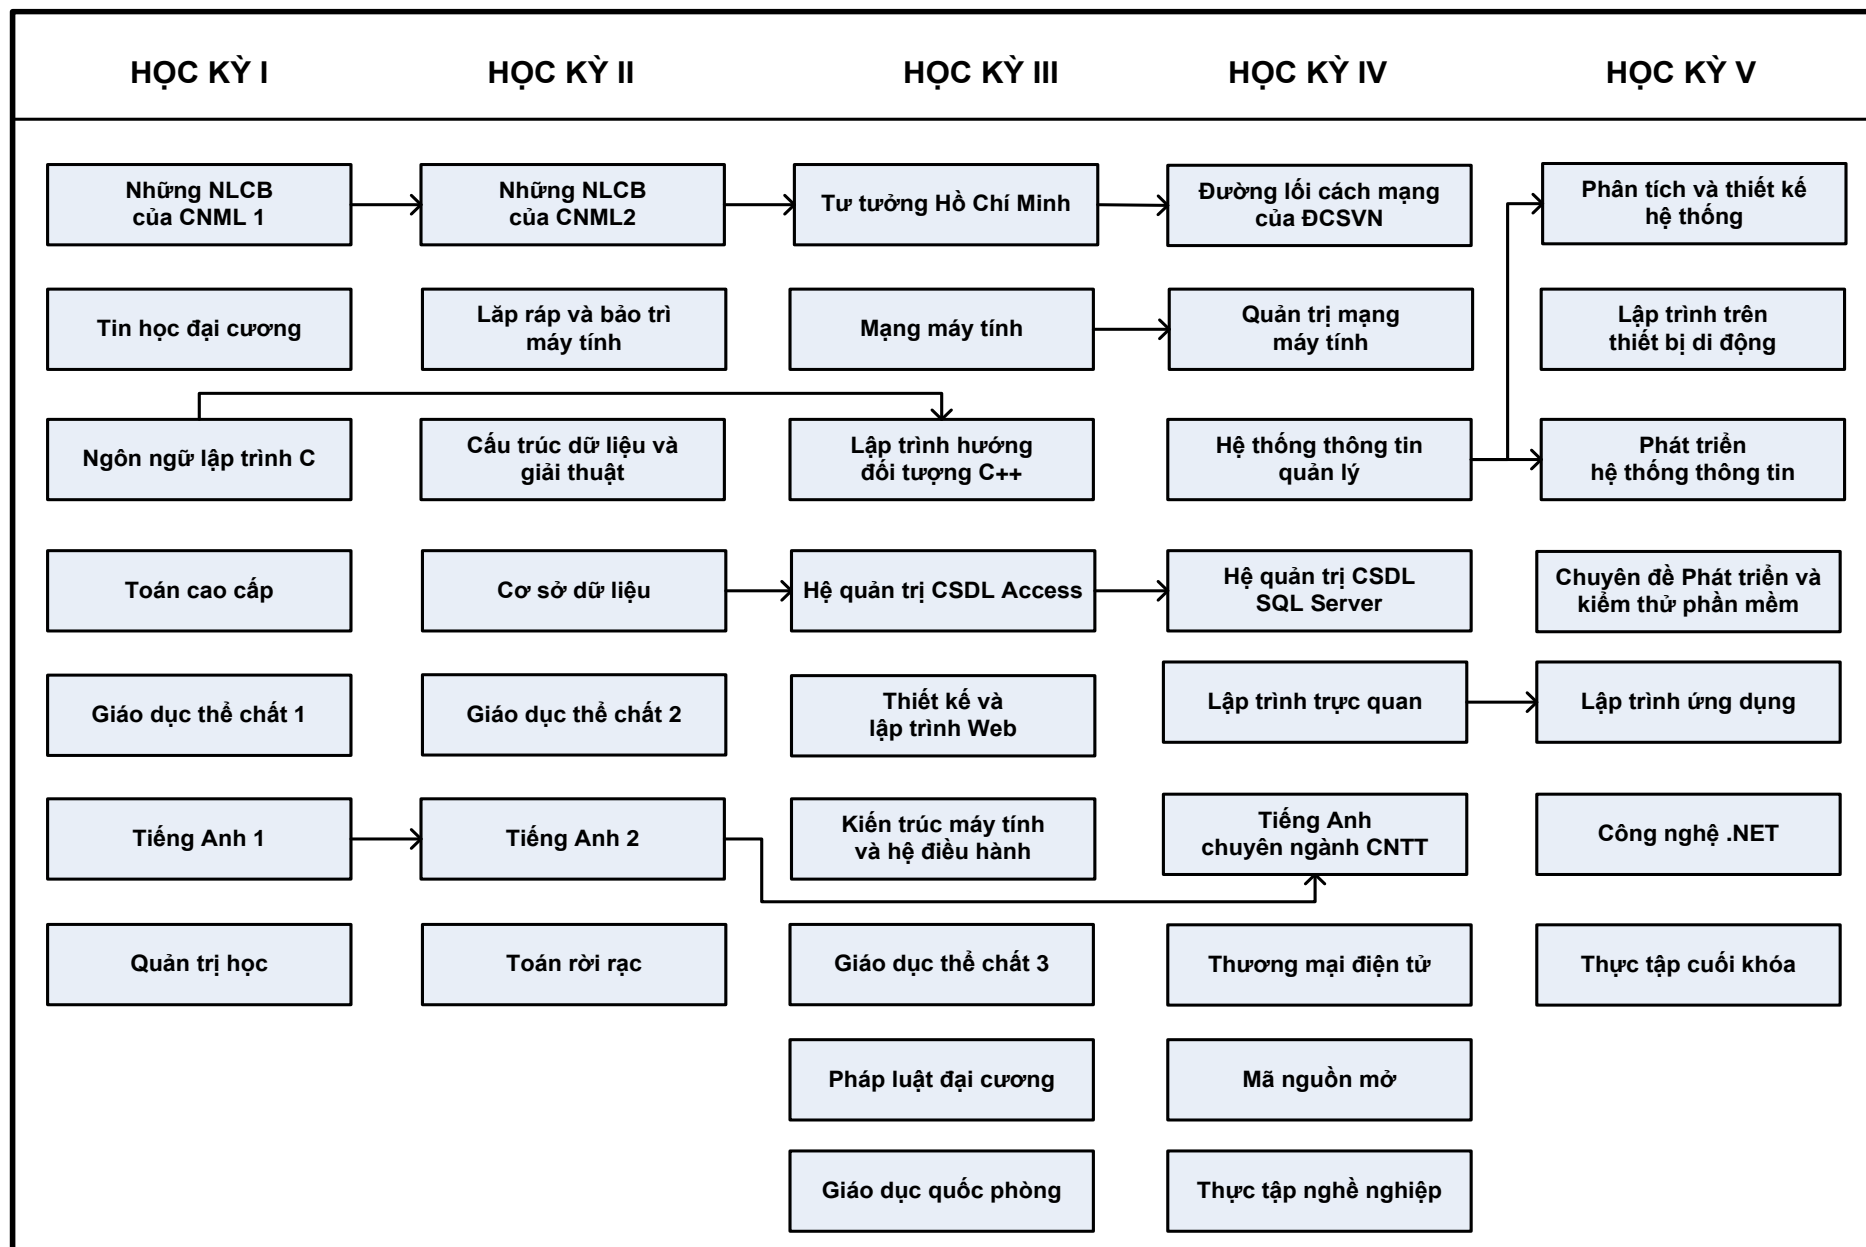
HỌC KỲ I

Những NLCB của CNML 1

Tin học đại cương

Ngôn ngữ lập trình C

Toán cao cấp

Giáo dục thể chất 1

Tiếng Anh 1

Quản trị học

HỌC KỲ II

Những NLCB của CNML2

Lắp ráp và bảo trì máy tính

Cấu trúc dữ liệu và giải thuật

Cơ sở dữ liệu

Giáo dục thể chất 2

Tiếng Anh 2

Toán rời rạc

HỌC KỲ III

Tư tưởng Hồ Chí Minh

Mạng máy tính

Lập trình hướng đối tượng C++

Hệ quản trị CSDL Access

Thiết kế và lập trình Web

Kiến trúc máy tính và hệ điều hành

Giáo dục thể chất 3

Pháp luật đại cương

Giáo dục quốc phòng

HỌC KỲ IV

Đường lối cách mạng của ĐCSVN

Quản trị mạng máy tính

Hệ thống thông tin quản lý

Hệ quản trị CSDL SQL Server

Lập trình trực quan

Tiếng Anh chuyên ngành CNTT

Thương mại điện tử

Mã nguồn mở

Thực tập nghề nghiệp

HỌC KỲ V

Phân tích và thiết kế hệ thống

Lập trình trên thiết bị di động

Phát triển hệ thống thông tin

Chuyên đề Phát triển và kiểm thử phần mềm

Lập trình ứng dụng

Công nghệ .NET

Thực tập cuối khóa